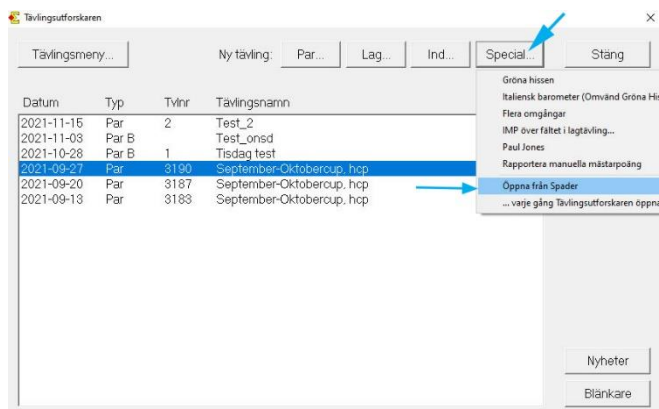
Tävlingsutforskaren

×

Tävlingsmeny...

Ny tävling: Par... Lag... Ind... Special...

Stäng

Gröna hissen
Italiensk barometer (Omvänd Gröna His
Flera omgångar
IMP över fältet i lagtävling...
Paul Jones
Rapportera manuella mästarpoäng
Öppna från Spader
... varje gång Tävlingsutforskaren öppna

| Datum | Typ | Tvlnr | Tävlingsnamn |
|---|---|---|---|
| 2021-11-15 | Par | 2 | Test_2 |
| 2021-11-03 | Par B | | Test_onsd |
| 2021-10-28 | Par B | 1 | Tisdag test |
| 2021-09-27 | Par | 3190 | September-Oktobercup, hcp |
| 2021-09-20 | Par | 3187 | September-Oktobercup, hcp |
| 2021-09-13 | Par | 3183 | September-Oktobercup, hcp |

Nyheter

Blänkare